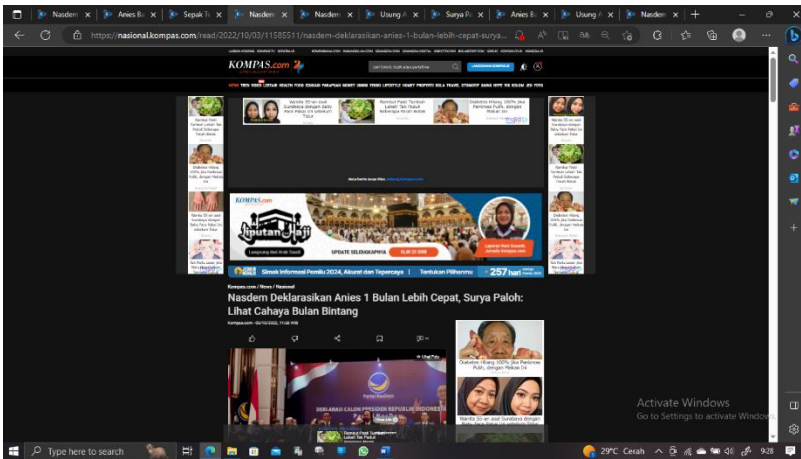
Nasdem | Anies Ba | Sepak Te | Nasdem | Nasdem | Usung A | Surya P | Anies Ba | Usung A | Nasdem

https://nasional.kompas.com/read/2022/10/03/11585511/nasdem-deklarasikan-anies-1-bulan-lebih-cepat-surya...

KOMPAS.com

Wanita 30-an asal Surabaya dengan Bela Para Pakai ini sebelum Tidur

Remisi Pasti Tumbuh Lebat! Tak Peduli Seberapa Parah Botak

Diabetes Hilang 100% jika Penderita Pulih, dengan Makan ini

Liputan Haji

UPDATE SELENGKAPNYA

Simak Informasi Pemilu 2024, Akurat dan Terpercaya | Tentukan Pilihanmu 257 hari

Kompas.com / News / Nasional

Nasdem Deklarasikan Anies 1 Bulan Lebih Cepat, Surya Paloh: Lihat Cahaya Bulan Bintang

Kompas.com - 03/10/2022, 11:58 WIB

Diabetes Hilang 100% jika Penderita Pulih, dengan Makan ini

Wanita 30-an asal Surabaya dengan Bela Para Pakai ini sebelum Tidur

DEKLARASI CALON PRESIDEN REPUBLIK INDONESIA

Activate Windows
Go to Settings to activate Windows.

Type here to search

29°C Cerah 9:28